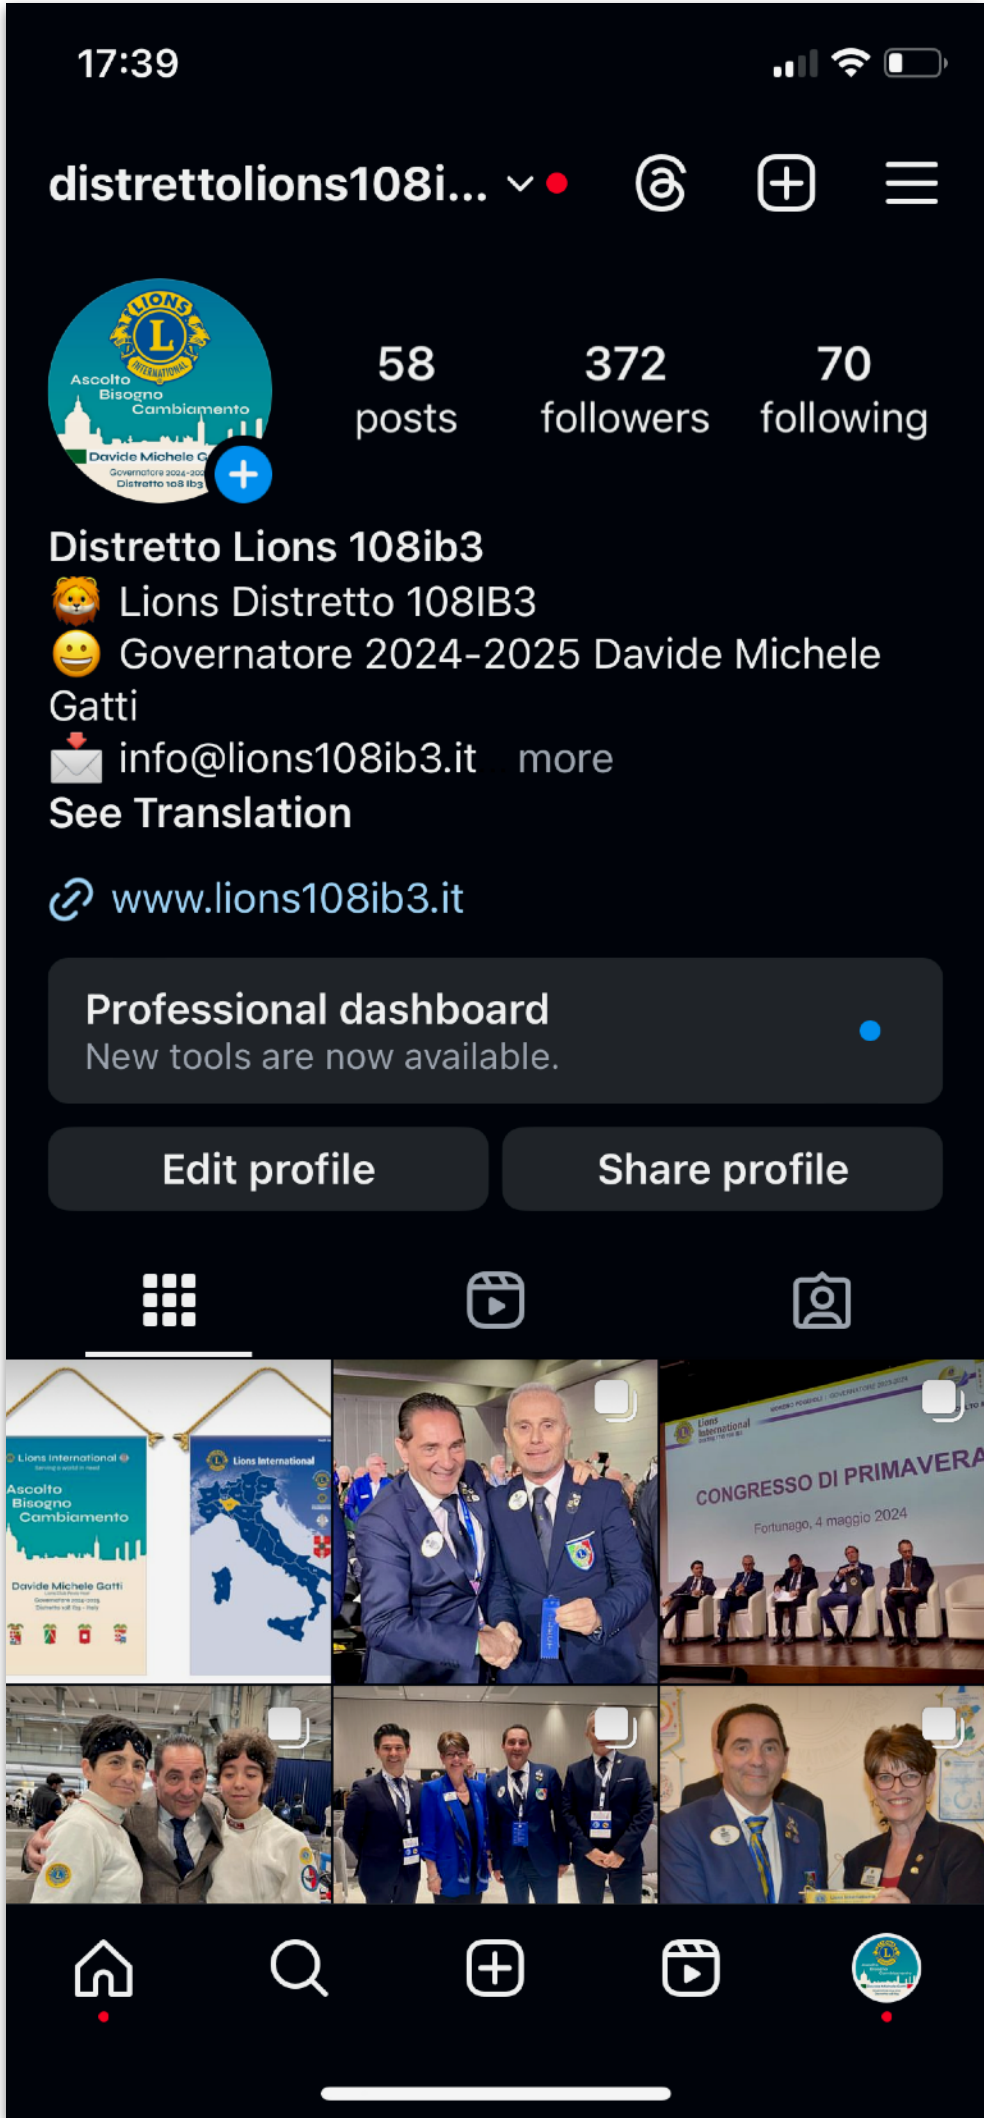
17:39

distrettolions108i...

LIONS INTERNATIONAL
Ascolto
Bisogno
Cambiamento
Davide Michele G
Governatore 2024-202
Distretto 108 Ib3

58 posts
372 followers
70 following

Distretto Lions 108ib3
🦁 Lions Distretto 108IB3
😀 Governatore 2024-2025 Davide Michele Gatti
📩 info@lions108ib3.it more
See Translation

www.lions108ib3.it

Professional dashboard
New tools are now available.

Edit profile
Share profile

Lions International
Ascolto
Bisogno
Cambiamento
Davide Michele Gatti
Lions International

Lions International
CONGRESSO DI PRIMAVERA
Fortunago, 4 maggio 2024